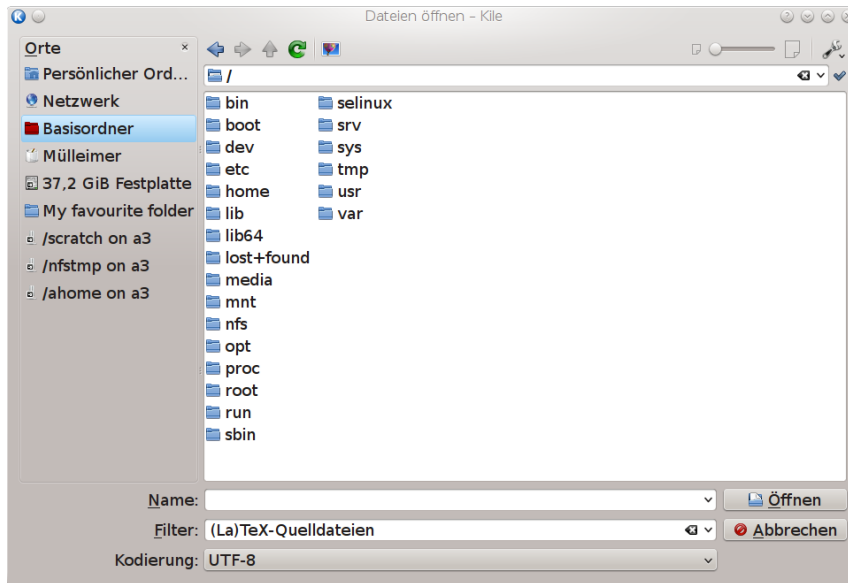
Dateien öffnen – Kile

Orte

Persönlicher Ord...
Netzwerk
Basisordner
Mülleimer
37,2 GiB Festplatte
My favourite folder
/scratch on a3
/nfstmp on a3
/ahome on a3

/

bin
boot
dev
etc
home
lib
lib64
lost+found
media
mnt
nfs
opt
proc
root
run
sbin
selinux
srv
sys
tmp
usr
var

Name:
Öffnen
Filter: (La)TeX-Quelldateien
Abbrechen
Kodierung: UTF-8